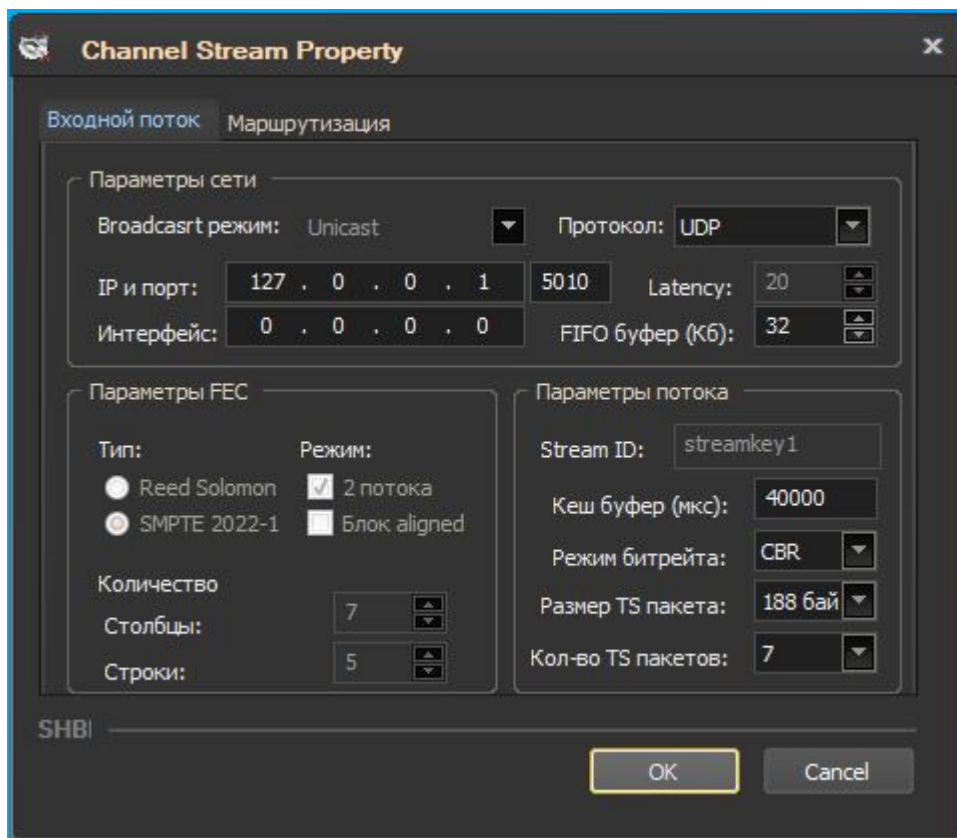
Channel Stream Property

Входной поток Маршрутизация

Параметры сети

Broadcasrt режим: Unicast

Протокол: UDP

IP и порт: 127 . 0 . 0 . 1 5010

Latency: 20

Интерфейс: 0 . 0 . 0 . 0

FIFO буфер (Кб): 32

Параметры FEC

Тип:

Reed Solomon

SMPTE 2022-1

Режим:

2 потока

Блок aligned

Количество

Столбцы: 7

Строки: 5

Параметры потока

Stream ID: streamkey1

Кеш буфер (мкс): 40000

Режим битрейта: CBR

Размер TS пакета: 188 бай

Кол-во TS пакетов: 7

SHBI

OK

Cancel